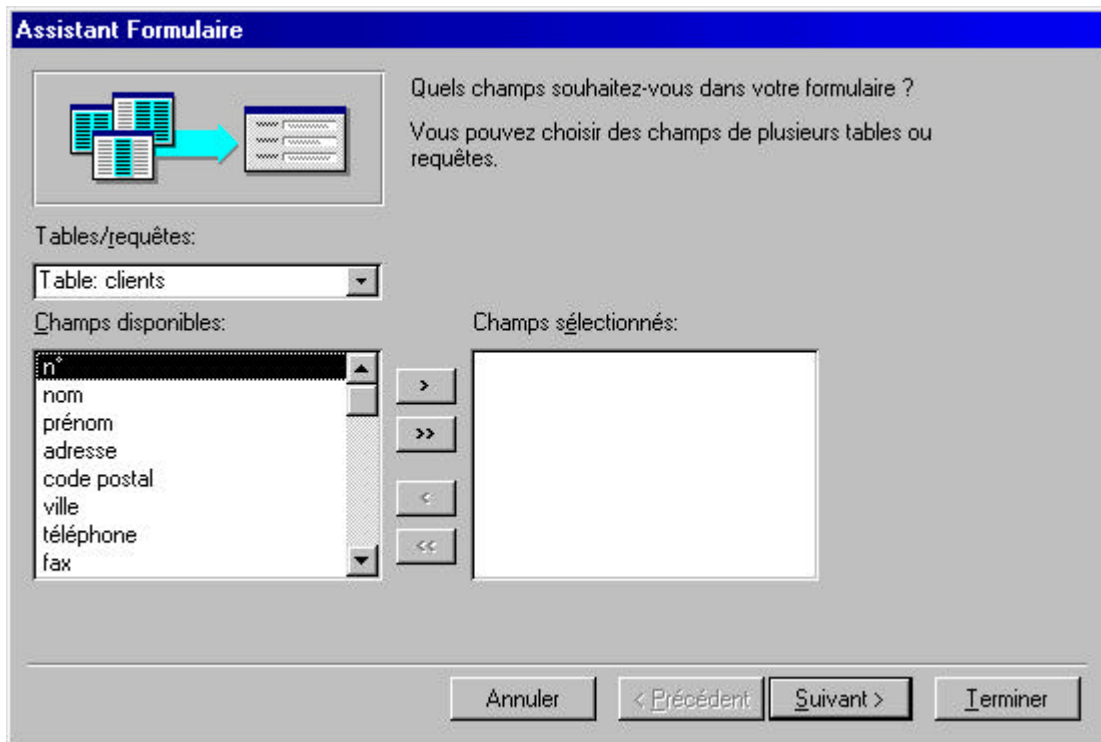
Assistant Formulaire

Quels champs souhaitez-vous dans votre formulaire ?

Vous pouvez choisir des champs de plusieurs tables ou requêtes.

Tables/requêtes:

Table: clients

Champs disponibles:

n°
nom
prénom
adresse
code postal
ville
téléphone
fax

Champs sélectionnés:

>
>>
<
<<

Annuler
< Précédent
Suivant >
Terminer